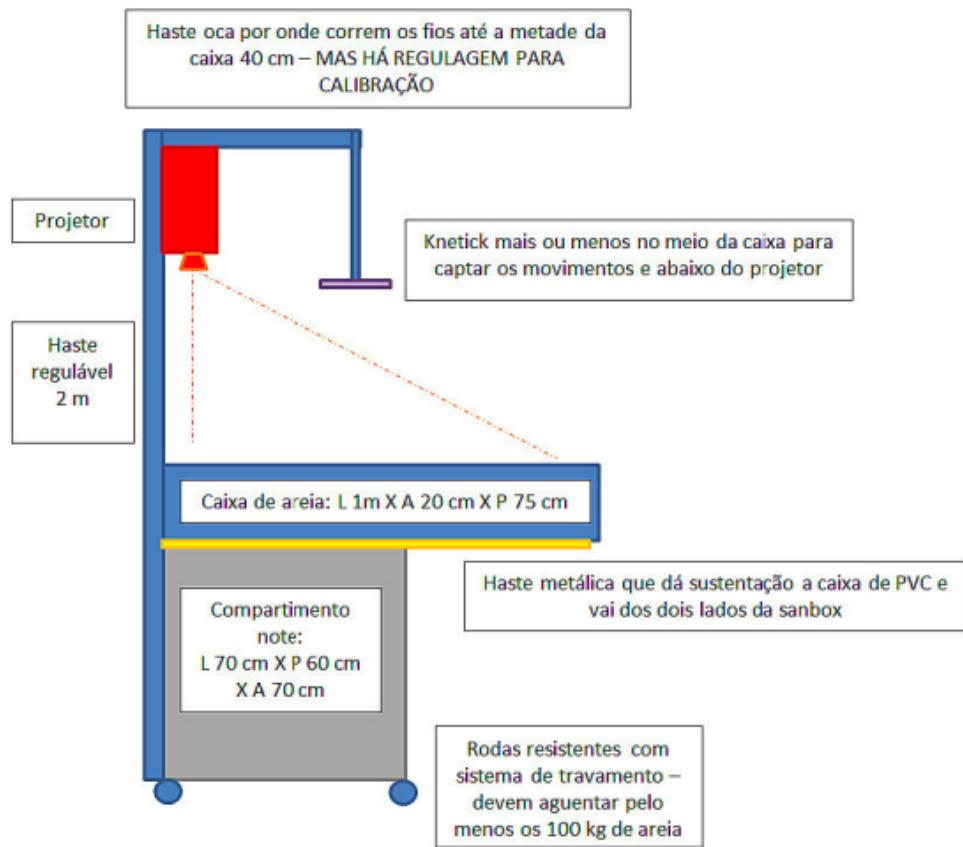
Haste oca por onde correm os fios até a metade da caixa 40 cm – MAS HÁ REGULAGEM PARA CALIBRAÇÃO

Projetor

Knetick mais ou menos no meio da caixa para captar os movimentos e abaixo do projetor

Haste regulável 2 m

Caixa de areia: L 1m X A 20 cm X P 75 cm

Haste metálica que dá sustentação a caixa de PVC e vai dos dois lados da sanbox

Compartimento note: L 70 cm X P 60 cm X A 70 cm

Rodas resistentes com sistema de travamento – devem aguentar pelo menos os 100 kg de areia